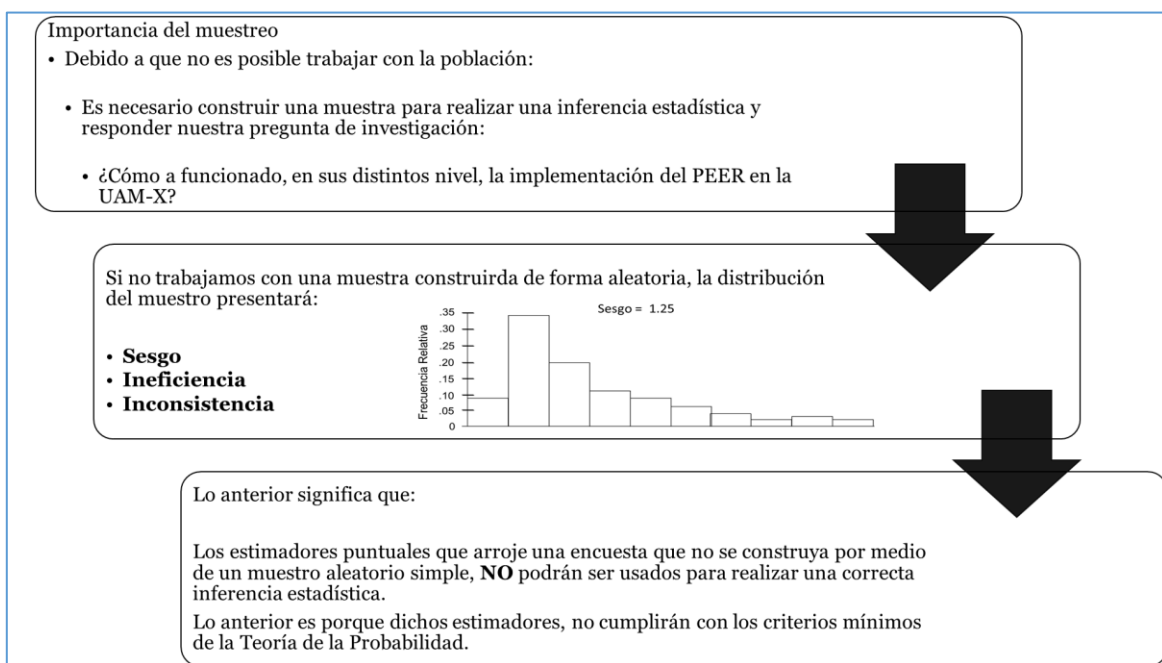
Importancia del muestreo

• Debido a que no es posible trabajar con la población:

• Es necesario construir una muestra para realizar una inferencia estadística y responder nuestra pregunta de investigación:

• ¿Cómo a funcionado, en sus distintos nivel, la implementación del PEER en la UAM-X?

Si no trabajamos con una muestra construirda de forma aleatoria, la distribución del muestro presentará:

• **Sesgo**
• **Ineficiencia**
• **Inconsistencia**

Sesgo = 1.25

Frecuencia Relativa

.35
.30
.25
.20
.15
.10
.05
0

Lo anterior significa que:

Los estimadores puntuales que arroje una encuesta que no se construya por medio de un muestreo aleatorio simple, **NO** podrán ser usados para realizar una correcta inferencia estadística.

Lo anterior es porque dichos estimadores, no cumplirán con los criterios mínimos de la Teoría de la Probabilidad.